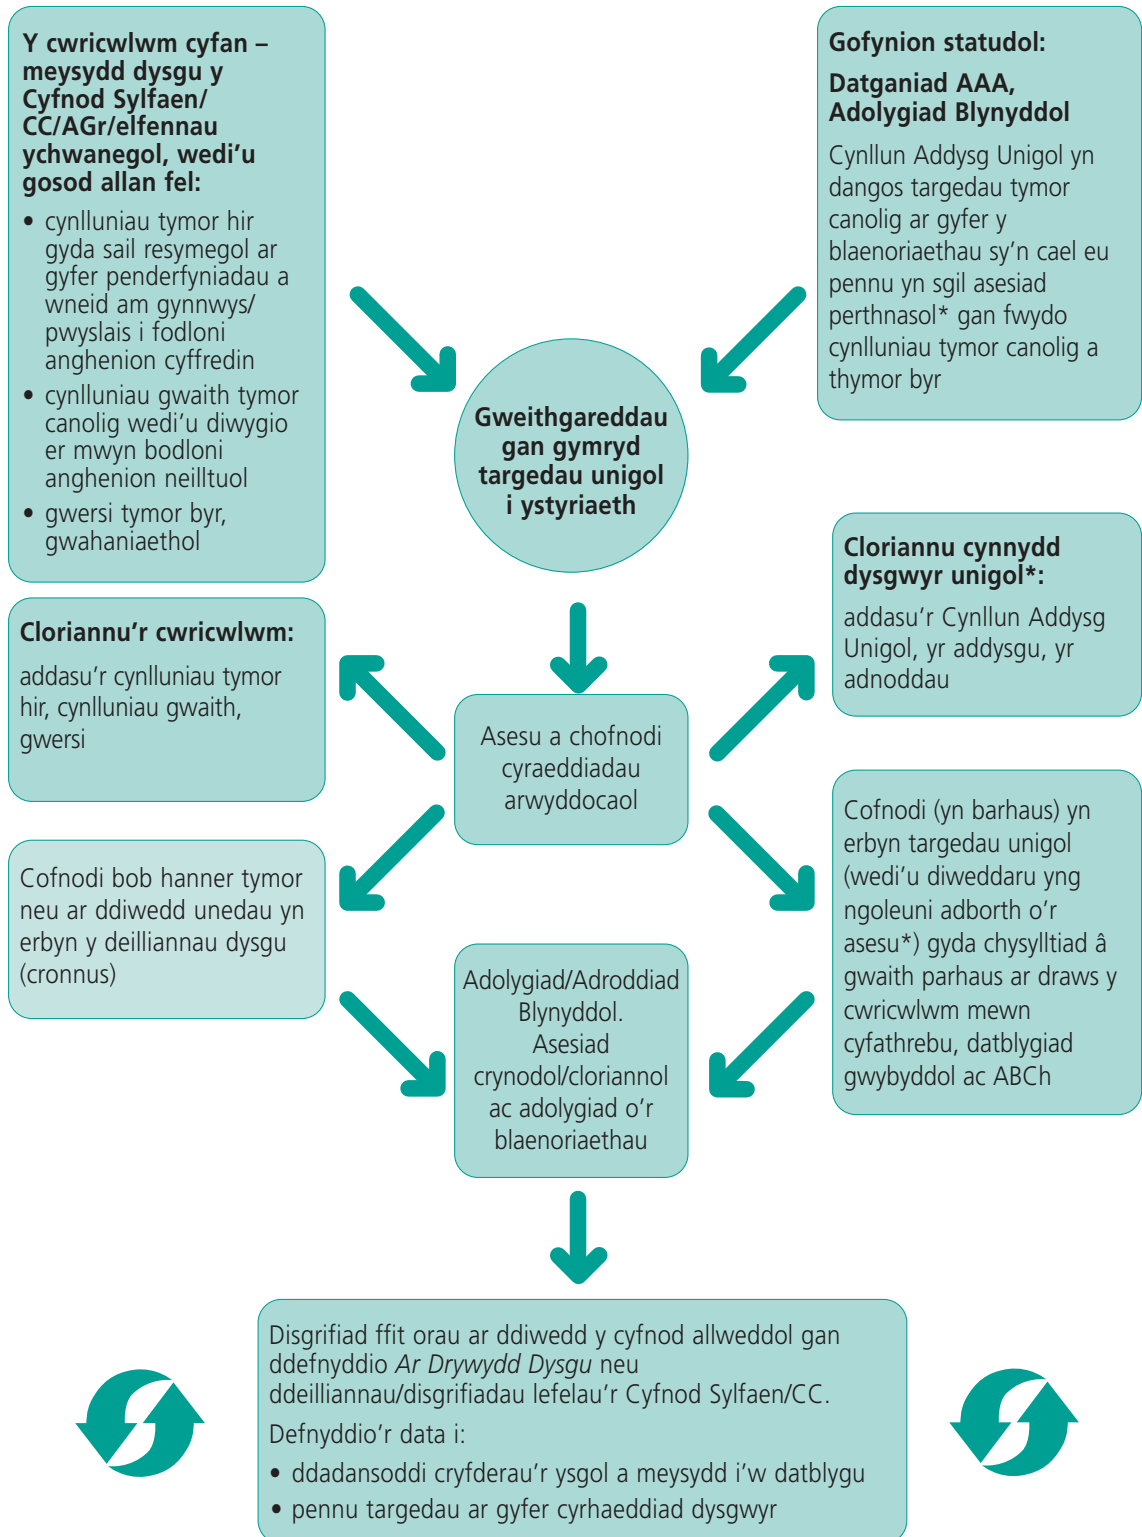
Y cwricwlwm cyfan – meysydd dysgu y Cyfnod Sylfaen/ CC/AGr/elfennau ychwanegol, wedi'u gosod allan fel:

- cynlluniau tymor hir gyda sail resymegol ar gyfer penderfyniadau a wneid am gynnwys/ pwyslais i fodloni anghenion cyffredin
- cynlluniau gwaith tymor canolig wedi'u diwygio er mwyn bodloni anghenion neilltuol
- gwersi tymor byr, gwahaniaethol

Gofynion statudol:

Datganiad AAA, Adolygiad Blynyddol

Cynllun Addysg Unigol yn dangos targedau tymor canolig ar gyfer y blaenoriaethau sy'n cael eu pennu yn sgil asesiad perthnasol* gan fwydo cynlluniau tymor canolig a thymor byr

Gweithgareddau gan gymryd targedau unigol i ystyriaeth

Cloriannu cynnydd dysgwyr unigol*:

addasu'r Cynllun Addysg Unigol, yr addysgu, yr adnoddau

Cloriannu'r cwricwlwm:

addasu'r cynlluniau tymor hir, cynlluniau gwaith, gwersi

Asesu a chofnodi cyraeddiadau arwyddocaol

Cofnodi bob hanner tymor neu ar ddiwedd unedau yn erbyn y deilliannau dysgu (cronnus)

Cofnodi (yn barhaus) yn erbyn targedau unigol (wedi'u diweddaru yng ngoleuni adborth o'r asesu*) gyda chysylltiad â gwaith parhaus ar draws y cwricwlwm mewn cyfathrebu, datblygiad gwybyddol ac ABCh

Adolygiad/Adroddiad Blynyddol. Asesiad crynodol/cloriannol ac adolygiad o'r blaenoriaethau

Disgrifiad ffit orau ar ddiwedd y cyfnod allweddol gan ddefnyddio *Ar Drywydd Dysgu* neu ddeilliannau/disgrifiadau lefelau'r Cyfnod Sylfaen/CC.

Defnyddio'r data i:

- ddadansoddi cryfderau'r ysgol a meysydd i'w datblygu
- pennu targedau ar gyfer cyrhaeddiad dysgwyr